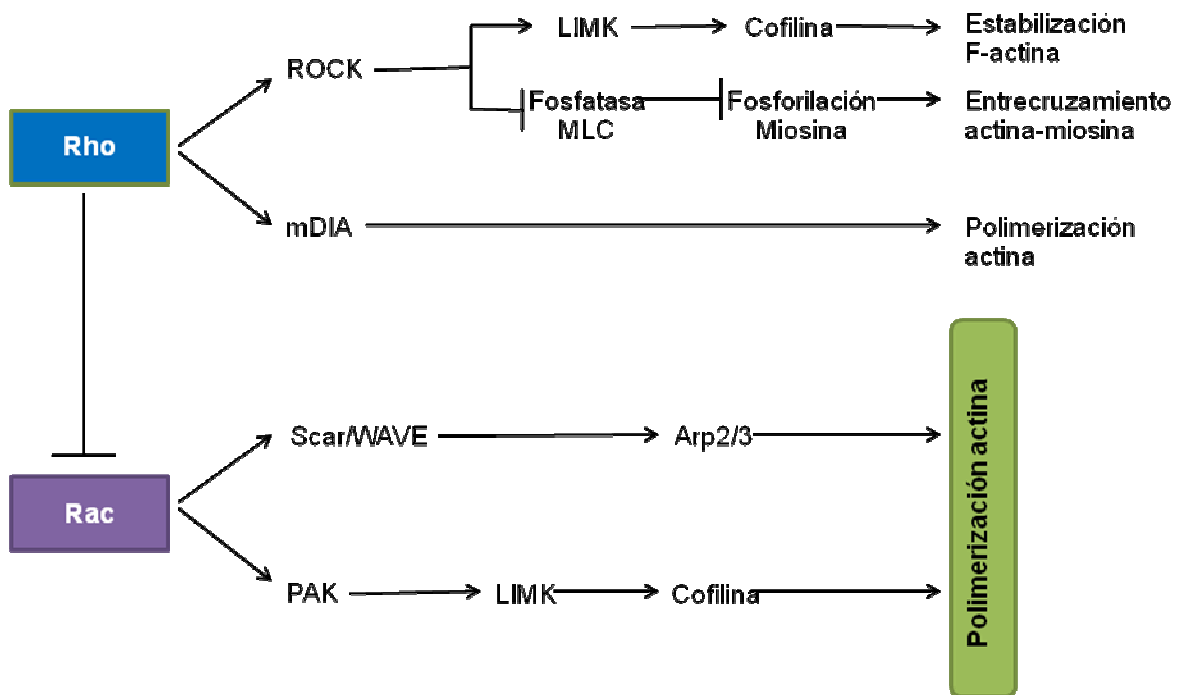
Rho

ROCK

LIMK

Cofilina

Estabilización F-actina

Fosfatasa MLC

Fosforilación Miosina

Entrecruzamiento actina-miosina

mDIA

Polimerización actina

Rac

Scar/WAVE

Arp2/3

PAK

LIMK

Cofilina

Polimerización actina